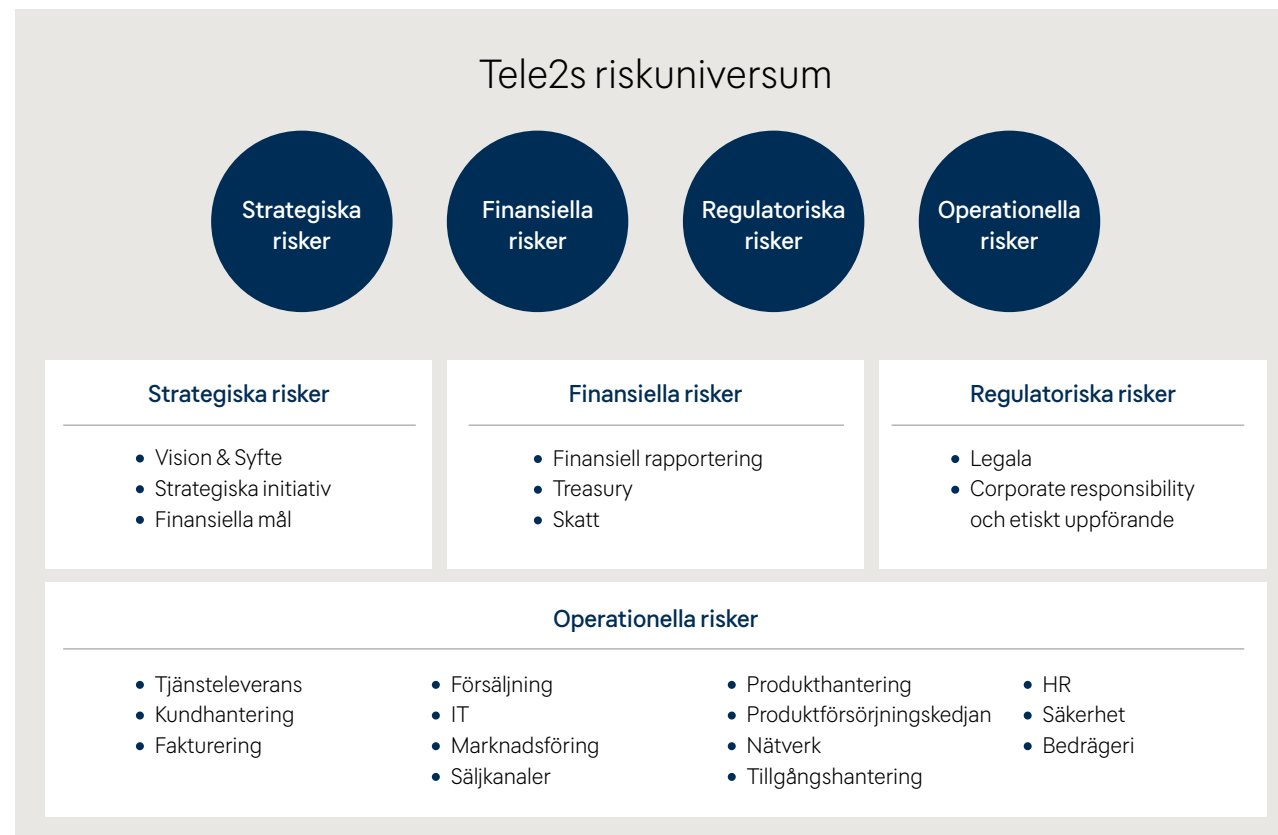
Tele2s riskuniversum

Strategiska risker

Finansiella risker

Regulatoriska risker

Operationella risker

Strategiska risker

- Vision & Syfte
- Strategiska initiativ
- Finansiella mål

Finansiella risker

- Finansiell rapportering
- Treasury
- Skatt

Regulatoriska risker

- Legala
- Corporate responsibility och etiskt uppförande

Operationella risker

- Tjänsteleverans
- Kundhantering
- Fakturering

- Försäljning
- IT
- Marknadsföring
- Säljkanaler

- Produkthantering
- Produktförsörjningskedjan
- Nätverk
- Tillgångshantering

- HR
- Säkerhet
- Bedrägeri